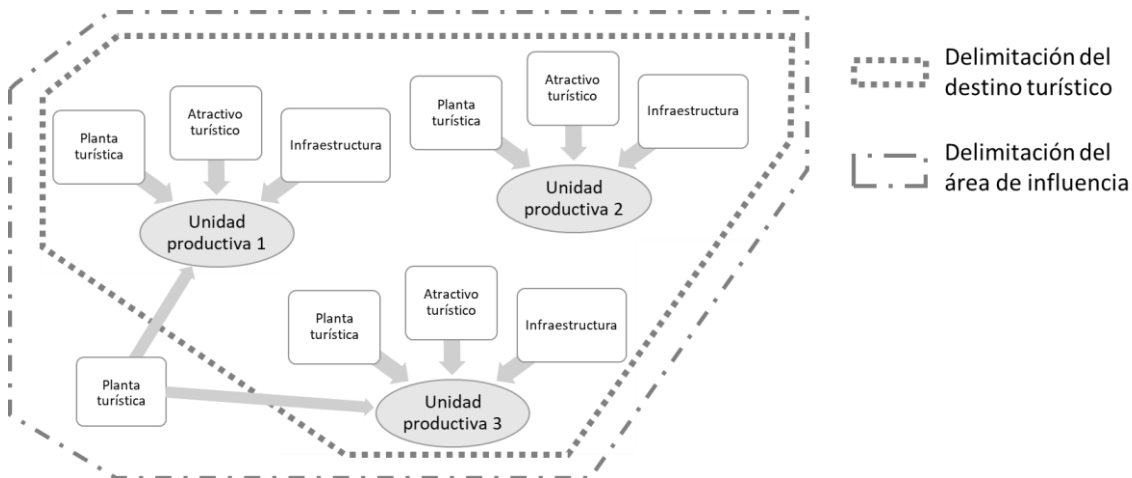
Planta turística

Atractivo turístico

Infraestructura

Unidad productiva 1

Planta turística

Atractivo turístico

Infraestructura

Unidad productiva 2

Planta turística

Atractivo turístico

Infraestructura

Unidad productiva 3

Planta turística

Delimitación del destino turístico

Delimitación del área de influencia